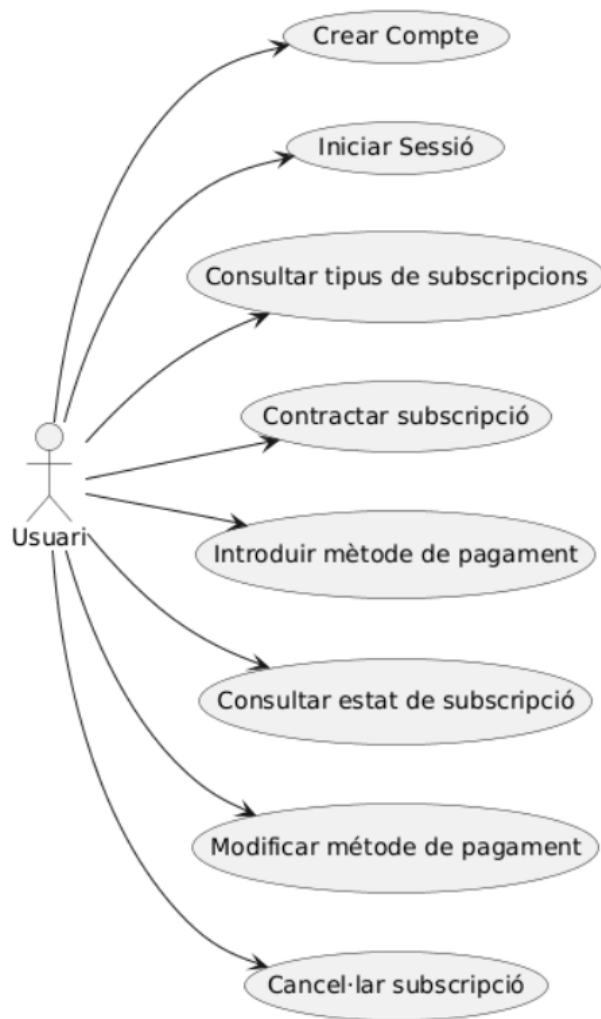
Crear Compte

Iniciar Sessió

Consultar tipus de subscripcions

Contractar subscripció

Usuari

Introduir mètode de pagament

Consultar estat de subscripció

Modificar métode de pagament

Cancel·lar subscripció